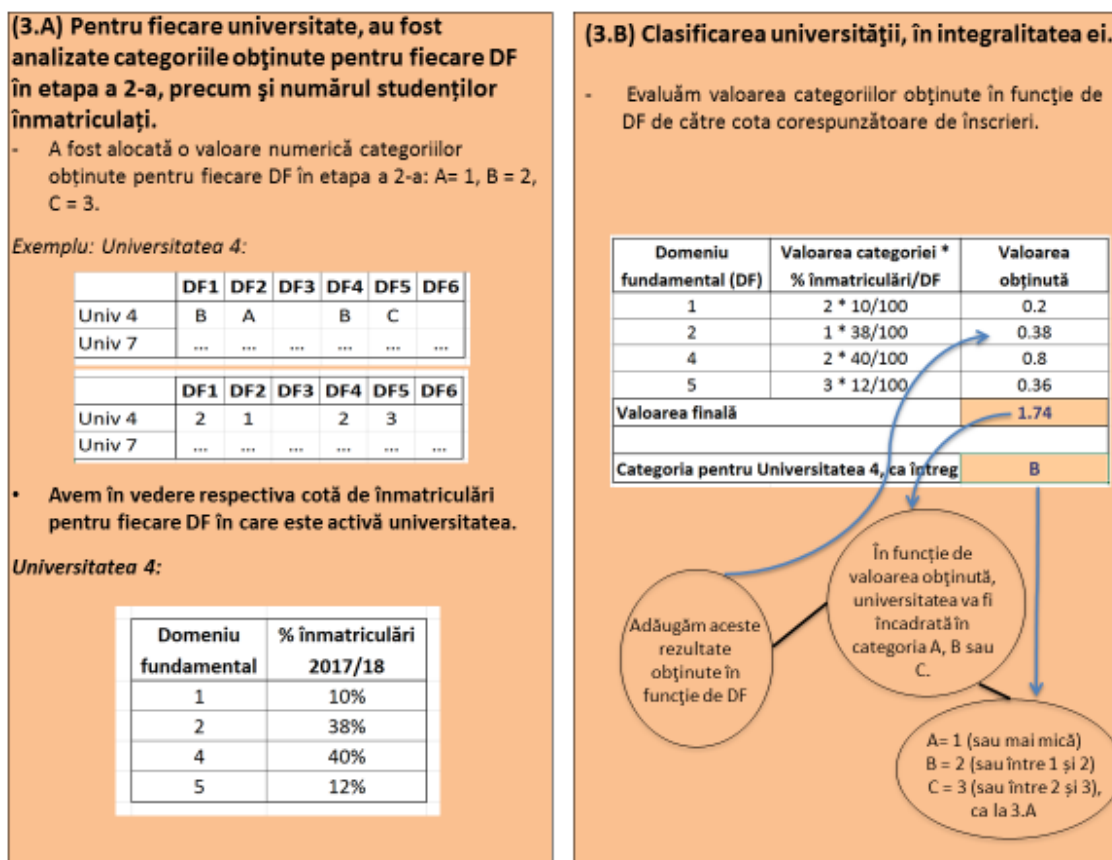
(3.A) Pentru fiecare universitate, au fost analizate categoriile obţinute pentru fiecare DF în etapa a 2-a, precum şi numărul studenţilor înmatriculaţi.

- A fost alocată o valoare numerică categoriilor obţinute pentru fiecare DF în etapa a 2-a: A= 1, B = 2, C = 3.

Exemplu: Universitatea 4:

| | DF1 | DF2 | DF3 | DF4 | DF5 | DF6 |
|---|---|---|---|---|---|---|
| Univ 4 | B | A | | B | C | |
| Univ 7 | ... | ... | ... | ... | ... | ... |

| | DF1 | DF2 | DF3 | DF4 | DF5 | DF6 |
|---|---|---|---|---|---|---|
| Univ 4 | 2 | 1 | | 2 | 3 | |
| Univ 7 | ... | ... | ... | ... | ... | ... |

• Avem în vedere respectiva cotă de înmatriculări pentru fiecare DF în care este activă universitatea.

Universitatea 4:

| Domeniu fundamental | % înmatriculări 2017/18 |
|---|---|
| 1 | 10% |
| 2 | 38% |
| 4 | 40% |
| 5 | 12% |

(3.B) Clasificarea universităţii, în integralitatea ei.

- Evaluăm valoarea categoriilor obţinute în funcţie de DF de către cota corespunzătoare de înscrieri.

| Domeniu fundamental (DF) | Valoarea categoriei * % înmatriculări/DF | Valoarea obţinută |
|---|---|---|
| 1 | 2 * 10/100 | 0.2 |
| 2 | 1 * 38/100 | 0.38 |
| 4 | 2 * 40/100 | 0.8 |
| 5 | 3 * 12/100 | 0.36 |
| Valoarea finală | | 1.74 |
| | | |
| Categoria pentru Universitatea 4, ca întreg | | B |

Adăugăm aceste rezultate obţinute în funcţie de DF

În funcţie de valoarea obţinută, universitatea va fi încadrată în categoria A, B sau C.

A= 1 (sau mai mică)
B = 2 (sau între 1 şi 2)
C = 3 (sau între 2 şi 3), ca la 3.A